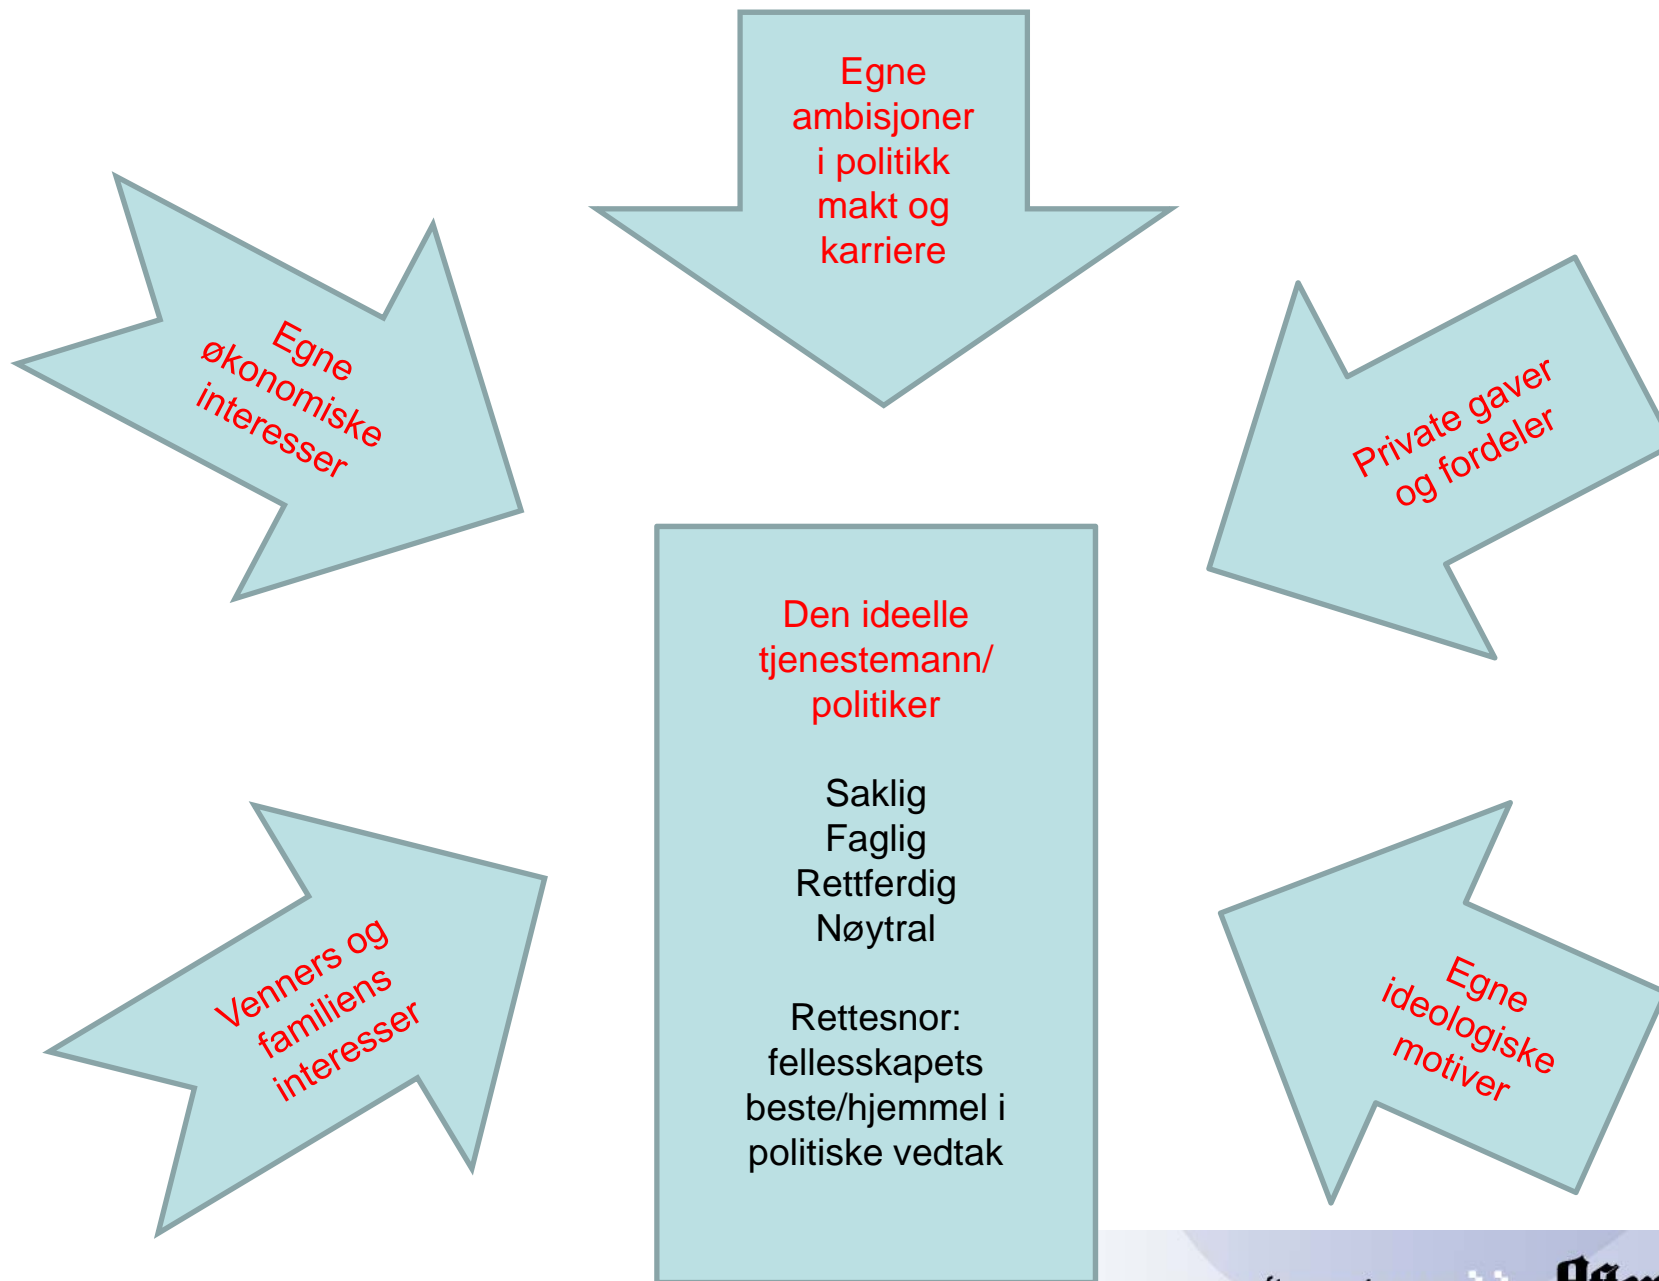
Egne ambisjoner i politikk makt og karriere

Egne økonomiske interesser

Private gaver og fordeler

Den ideelle tjenestemann/ politiker

Saklig
Faglig
Rettferdig
Nøytral

Rettesnor: fellesskapets beste/hjemmel i politiske vedtak

Venners og familiens interesser

Egne ideologiske motiver

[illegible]